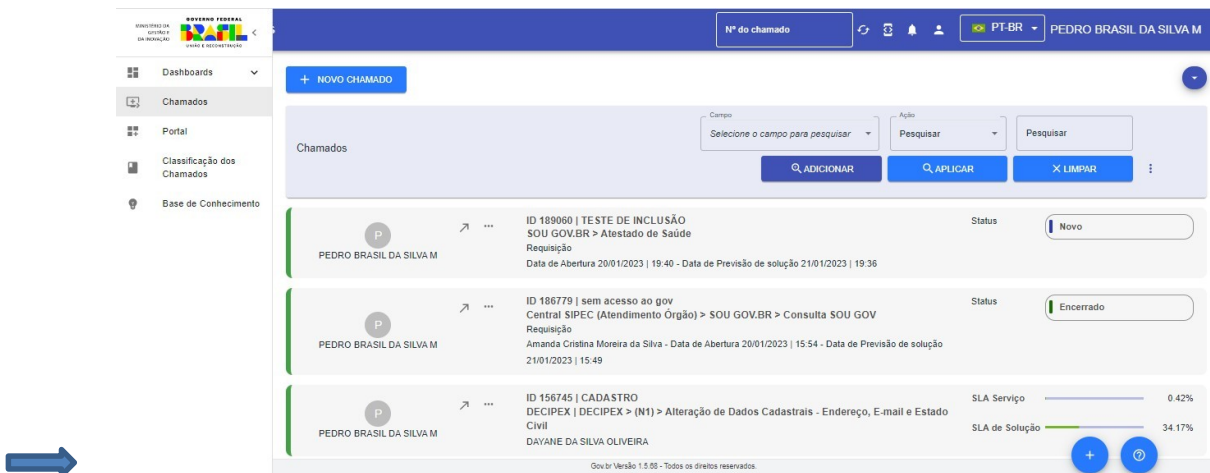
MINISTÉRIO DA GESTÃO E DA INOVAÇÃO GOVERNO FEDERAL BRASIL UNIÃO E RECONSTRUÇÃO

Nº do chamado

PT-BR

PEDRO BRASIL DA SILVA M

Dashboards

Chamados

Portal

Classificação dos Chamados

Base de Conhecimento

+ NOVO CHAMADO

Chamados

Campo
Selecione o campo para pesquisar

Ação
Pesquisar

Pesquisar

ADICIONAR

APLICAR

LIMPAR

P
PEDRO BRASIL DA SILVA M

ID 189060 | TESTE DE INCLUSÃO
SOU GOV.BR > Atestado de Saúde
Requisição
Data de Abertura 20/01/2023 | 19:40 - Data de Previsão de solução 21/01/2023 | 19:36

Status
Novo

P
PEDRO BRASIL DA SILVA M

ID 186779 | sem acesso ao gov
Central SIPEC (Atendimento Órgão) > SOU GOV.BR > Consulta SOU GOV
Requisição
Amanda Cristina Moreira da Silva - Data de Abertura 20/01/2023 | 15:54 - Data de Previsão de solução 21/01/2023 | 15:49

Status
Encerrado

P
PEDRO BRASIL DA SILVA M

ID 156745 | CADASTRO
DECIPEX | DECIPEX > (N1) > Alteração de Dados Cadastrais - Endereço, E-mail e Estado Civil
DAYANE DA SILVA OLIVEIRA

SLA Serviço 0.42%
SLA de Solução 34.17%

Gov.br Versão 1.5.68 - Todos os direitos reservados.